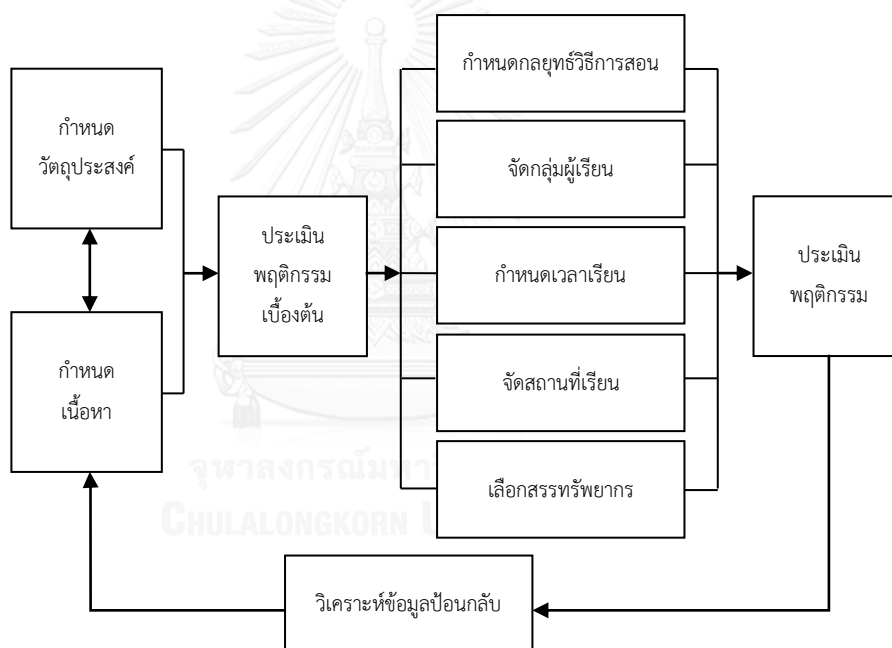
กำหนด
วัตถุประสงค์

กำหนด
เนื้อหา

ประเมิน
พฤติกรรม
เบื้องต้น

กำหนดกลยุทธ์วิธีการสอน

จัดกลุ่มผู้เรียน

กำหนดเวลาเรียน

จัดสถานที่เรียน

เลือกสรรทรัพยากร

ประเมิน
พฤติกรรม

วิเคราะห์ข้อมูลป้อนกลับ

จุฬาลงกรณ์มหาวิทยาลัย
CHULALONGKORN UNIVERSITY